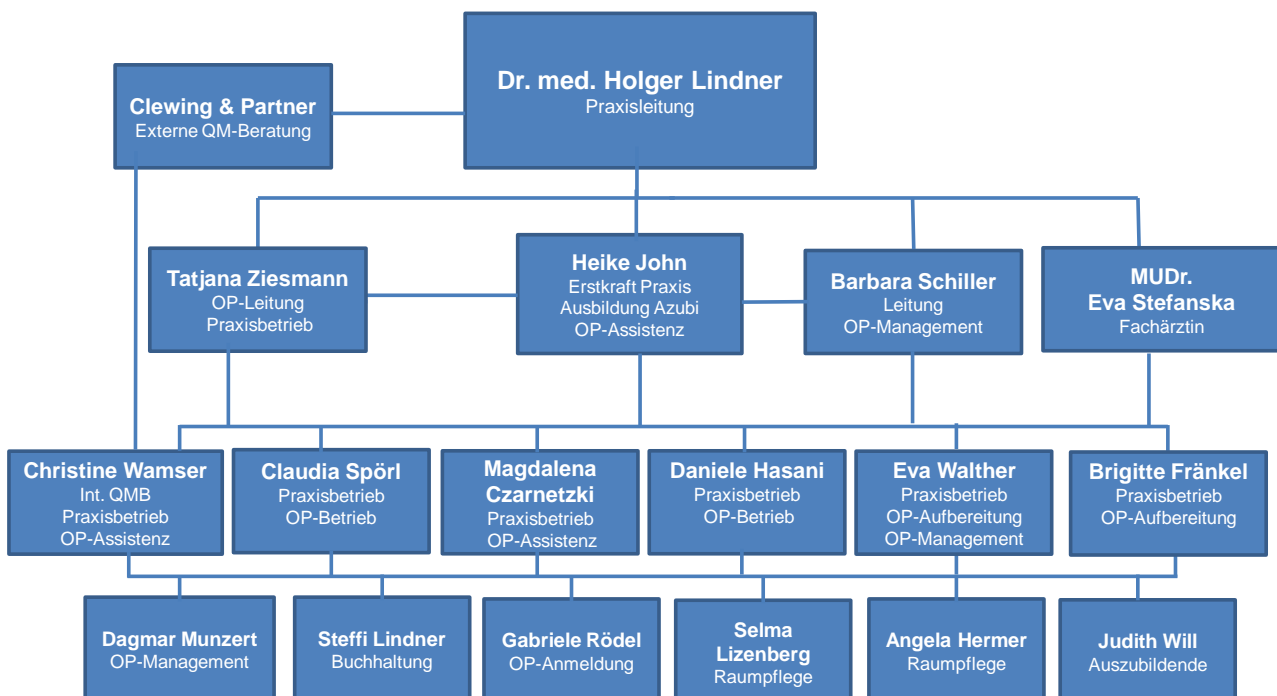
Clewing & Partner
Externe QM-Beratung

Dr. med. Holger Lindner
Praxisleitung

Tatjana Ziesmann
OP-Leitung
Praxisbetrieb

Heike John
Erstkraft Praxis
Ausbildung Azubi
OP-Assistenz

Barbara Schiller
Leitung
OP-Management

MUDr.
Eva Stefanska
Fachärztin

Christine Wamser
Int. QMB
Praxisbetrieb
OP-Assistenz

Claudia Spörl
Praxisbetrieb
OP-Betrieb

Magdalena Czarnetzki
Praxisbetrieb
OP-Assistenz

Daniele Hasani
Praxisbetrieb
OP-Betrieb

Eva Walther
Praxisbetrieb
OP-Aufbereitung
OP-Management

Brigitte Fränkel
Praxisbetrieb
OP-Aufbereitung

Dagmar Munzert
OP-Management

Steffi Lindner
Buchhaltung

Gabriele Rödel
OP-Anmeldung

Selma Lizenberg
Raumpflege

Angela Hermer
Raumpflege

Judith Will
Auszubildende